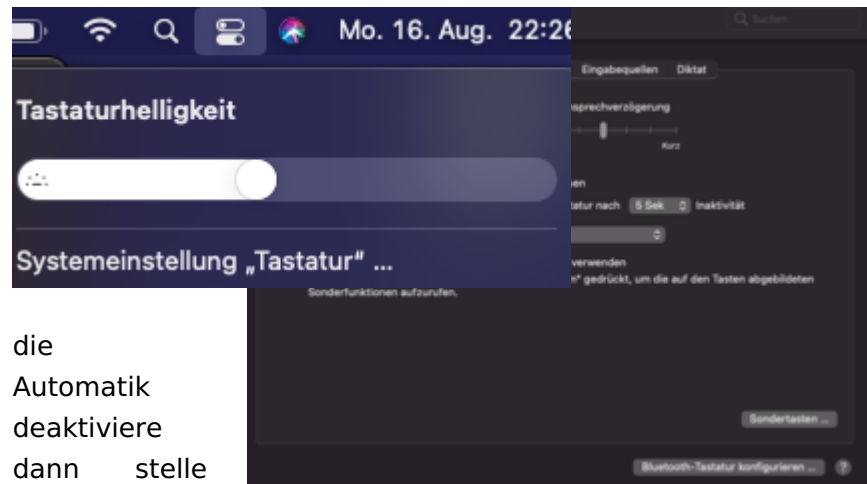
Mo. 16. Aug. 22:2

Tastaturhelligkeit

Systemeinstellung „Tastatur" ...

Suchen

Eingabequellen Diktat

sprechverzögerung

Kurz

en

tatur nach 5 Sek Inaktivität

verwenden

n" gedrückt, um die auf den Tasten abgebildeten Sonderfunktionen aufzurufen.

Sondertasten ...

Bluetooth-Tastatur konfigurieren ... ?

die Automatik deaktiviere dann stelle